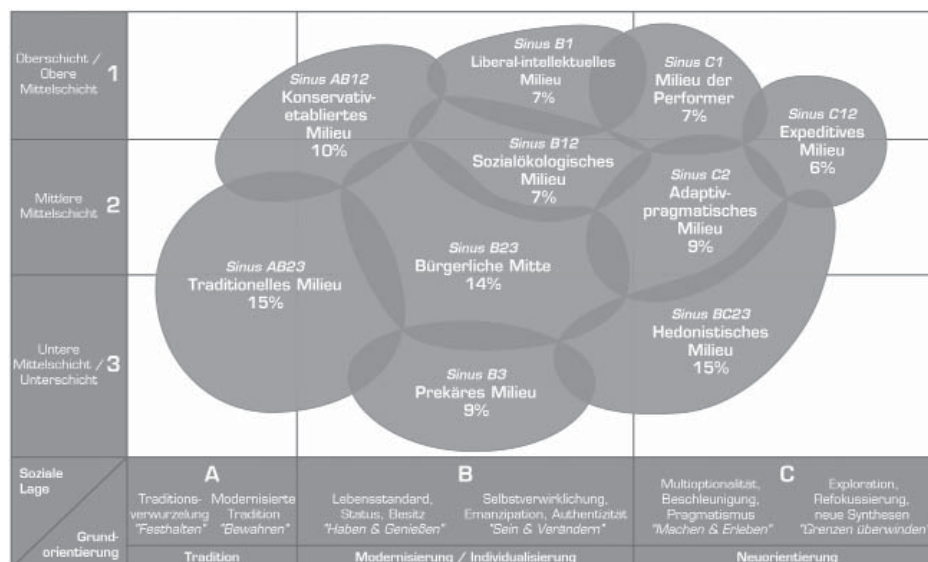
Oberschicht / Obere Mittelschicht 1

Mittlere Mittelschicht 2

Untere Mittelschicht / Unterschicht 3

Sinus AB12
Konservativ-etabliertes Milieu
10%

Sinus B1
Liberal-intellektuelles Milieu
7%

Sinus C1
Milieu der Performer
7%

Sinus C12
Expeditives Milieu
6%

Sinus B12
Sozialökologisches Milieu
7%

Sinus C2
Adaptiv-pragmatisches Milieu
9%

Sinus AB23
Traditionelles Milieu
15%

Sinus B23
Bürgerliche Mitte
14%

Sinus BC23
Hedonistisches Milieu
15%

Sinus B3
Prekäres Milieu
9%

Soziale Lage

Grundorientierung

A
Traditionsverwurzelung "Festhalten"
Modernisierte Tradition "Bewahren"
Tradition

B
Lebensstandard, Status, Besitz "Haben & Genießen"
Selbstverwirklichung, Emanzipation, Authentizität "Sein & Verändern"
Modernisierung / Individualisierung

C
Multioptionalität, Beschleunigung, Pragmatismus "Machen & Erleben"
Exploration, Refokussierung, neue Synthesen "Grenzen überwinden"
Neuorientierung